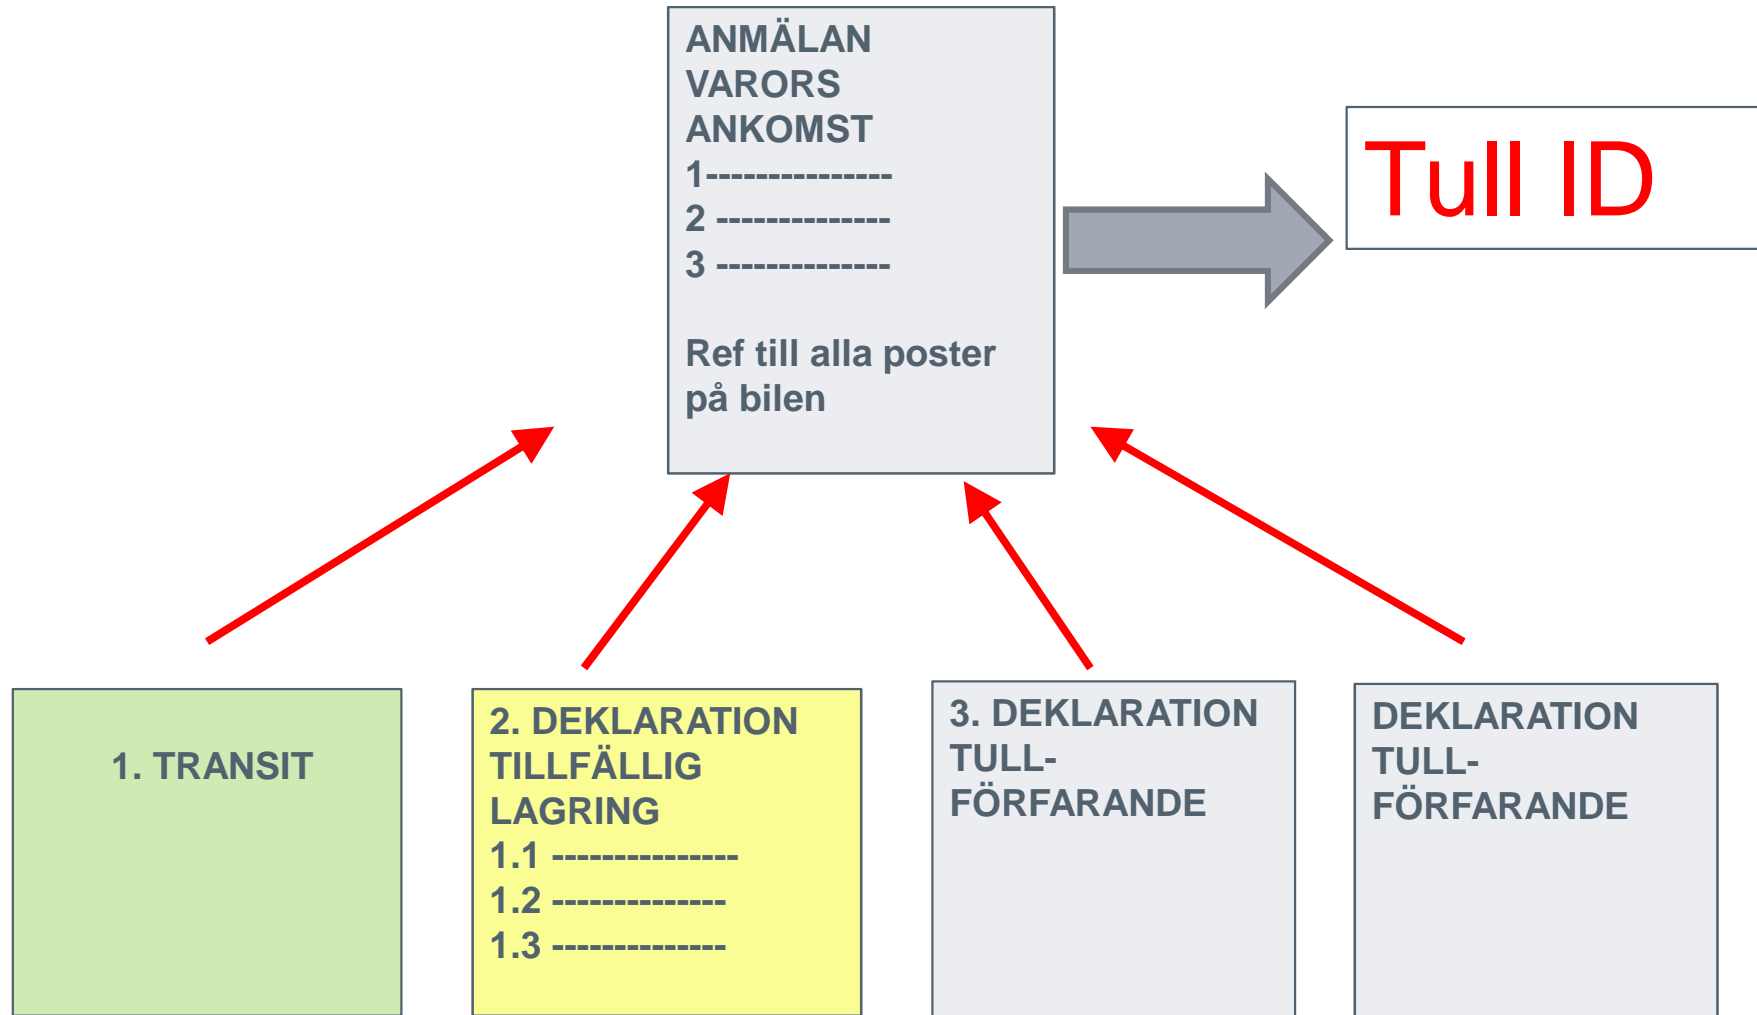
ANMÄLAN
VARORS
ANKOMST
1---------------
2 --------------
3 --------------

Ref till alla poster på bilen

Tull ID

1. TRANSIT

2. DEKLARATION
TILLFÄLLIG
LAGRING
1.1 ---------------
1.2 --------------
1.3 --------------

3. DEKLARATION
TULL-
FÖRFARANDE

DEKLARATION
TULL-
FÖRFARANDE